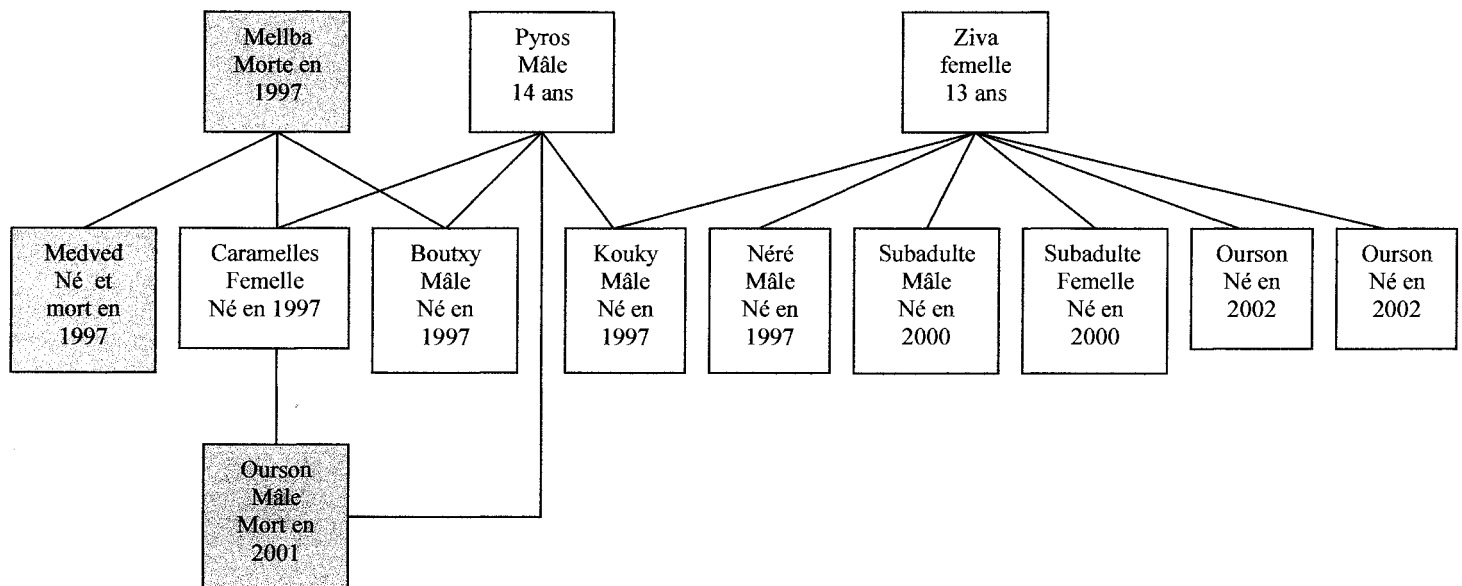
Mellba
Morte en
1997

Pyros
Mâle
14 ans

Ziva
femelle
13 ans

Medved
Né et
mort en
1997

Caramelles
Femelle
Né en 1997

Boutxy
Mâle
Né en
1997

Kouky
Mâle
Né en
1997

Néré
Mâle
Né en
1997

Subadulte
Mâle
Né en
2000

Subadulte
Femelle
Né en
2000

Ourson
Né en
2002

Ourson
Né en
2002

Ourson
Mâle
Mort en
2001